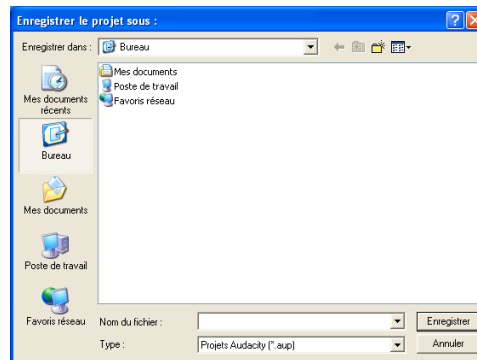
Enregistrer le projet sous :

Enregistrer dans : Bureau

Mes documents
Poste de travail
Favoris réseau

Mes documents récents

Bureau

Mes documents

Poste de travail

Favoris réseau

Nom du fichier :

Type : Projets Audacity (*.aup)

Enregistrer

Annuler